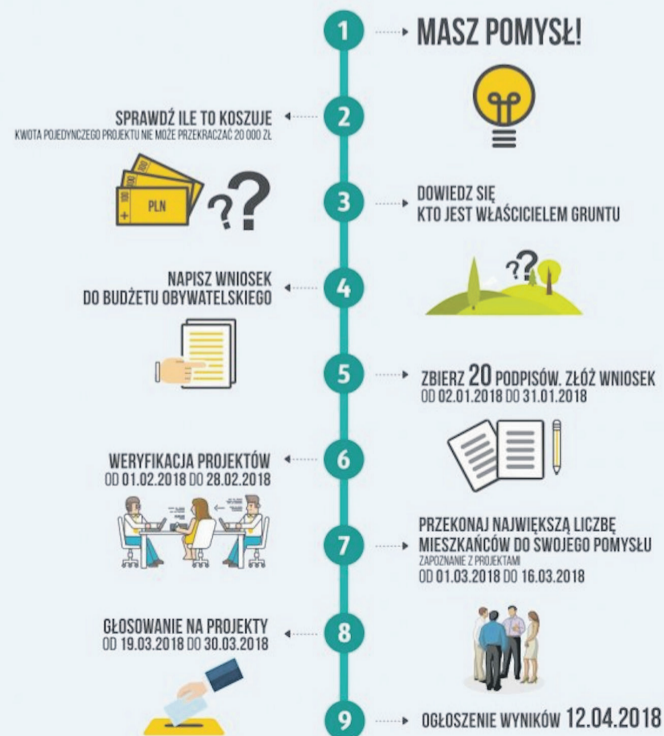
1 MASZ POMYSŁ!

2 SPRAWDŹ ILE TO KOSZUJE
KWOTA POJEDYNCZEGO PROJEKTU NIE MOŻE PRZEKRACZAĆ 20 000 ZŁ

PLN

3 DOWIEDZ SIĘ
KTO JEST WŁAŚCICIELEM GRUNTU

4 NAPISZ WNIOSEK
DO BUDŻETU OBYWATELSKIEGO

5 ZBIERZ 20 PODPISÓW. ZŁÓŻ WNIOSEK
OD 02.01.2018 DO 31.01.2018

6 WERYFIKACJA PROJEKTÓW
OD 01.02.2018 DO 28.02.2018

7 PRZEKONAJ NAJWIĘKSZĄ LICZBĘ
MIESZKAŃCÓW DO SWOJEGO POMYSŁU
ZAPOZNANIE Z PROJEKTAMI
OD 01.03.2018 DO 16.03.2018

8 GŁOSOWANIE NA PROJEKTY
OD 19.03.2018 DO 30.03.2018

9 OGŁOSZENIE WYNIKÓW 12.04.2018